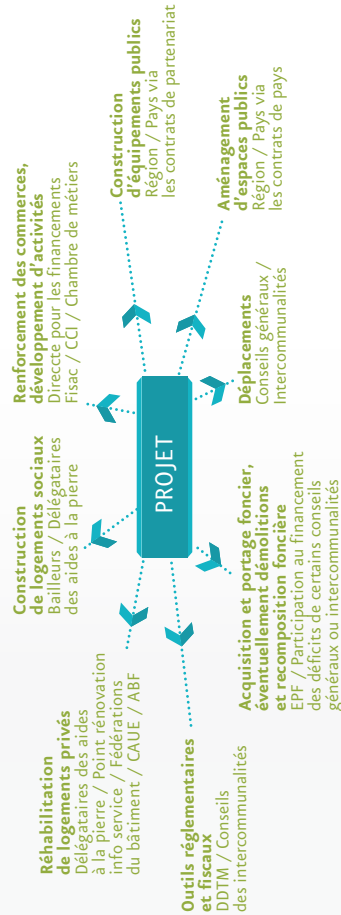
PROJET

Réhabilitation de logements privés
Délégataires des aides à la pierre / Point rénovation info service / Fédérations du bâtiment / CAUE / ABF

Outils réglementaires et fiscaux
DDTM / Conseils des intercommunalités

Construction de logements sociaux
Bailleurs / Délégataires des aides à la pierre

Acquisition et portage foncier, éventuellement démolitions et recomposition foncière
EPF / Participation au financement des déficits de certains conseils généraux ou intercommunalités

Renforcement des commerces, développement d'activités
Direccte pour les financements Fisac / CCI / Chambre de métiers

Déplacements
Conseils généraux / Intercommunalités

Construction d'équipements publics
Région / Pays via les contrats de partenariat

Aménagement d'espaces publics
Région / Pays via les contrats de pays